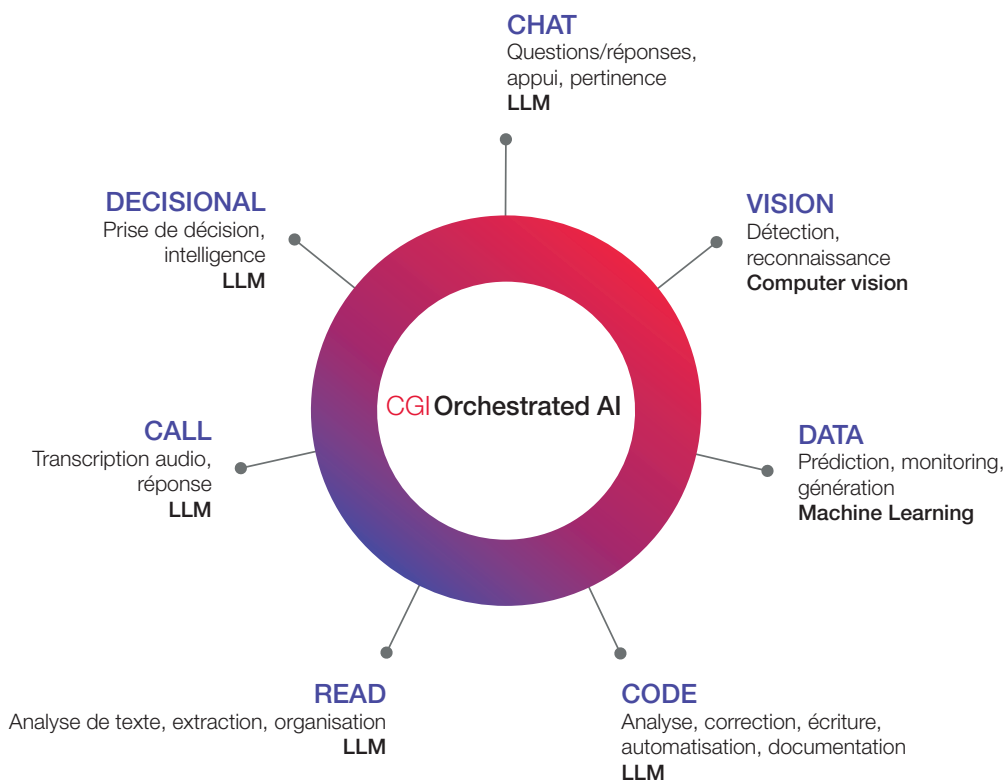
CHAT
Questions/réponses, appui, pertinence
LLM

DECISIONAL
Prise de décision, intelligence
LLM

VISION
Détection, reconnaissance
Computer vision

CGI Orchestrated AI

CALL
Transcription audio, réponse
LLM

DATA
Prédiction, monitoring, génération
Machine Learning

READ
Analyse de texte, extraction, organisation
LLM

CODE
Analyse, correction, écriture, automatisation, documentation
LLM